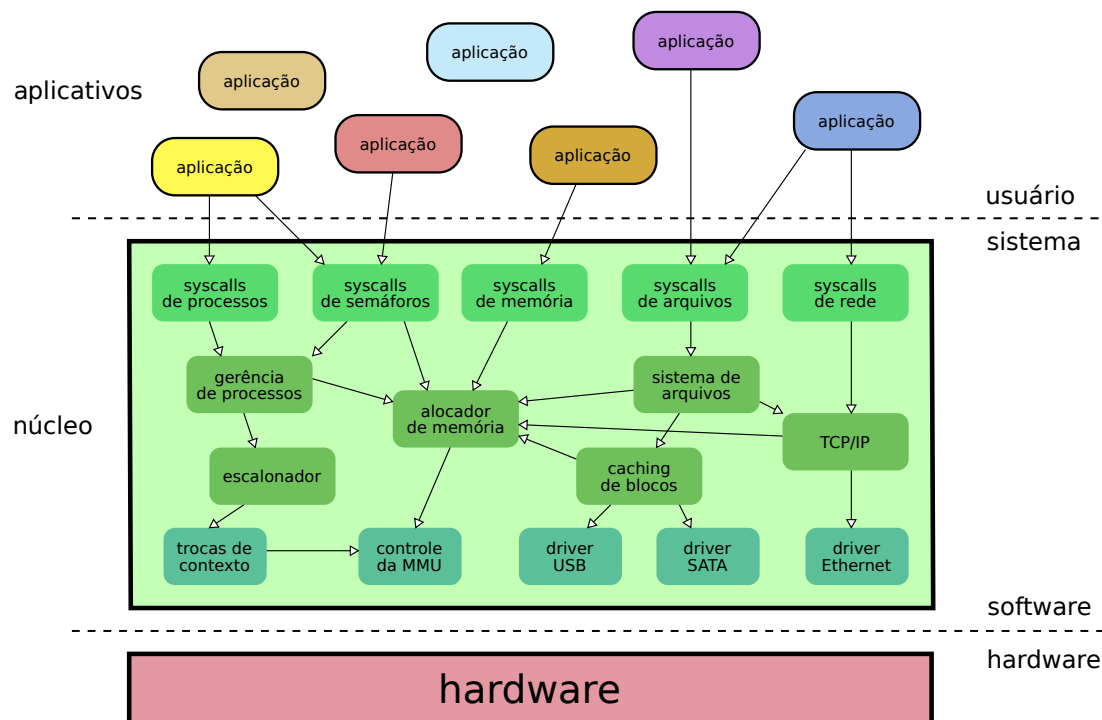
aplicação

aplicação

aplicação

aplicativos

aplicação

aplicação

aplicação

aplicação

usuário

sistema

syscalls de processos

syscalls de semáforos

syscalls de memória

syscalls de arquivos

syscalls de rede

núcleo

gerência de processos

alocador de memória

sistema de arquivos

TCP/IP

escalonador

caching de blocos

trocas de contexto

controle da MMU

driver USB

driver SATA

driver Ethernet

software

hardware

hardware